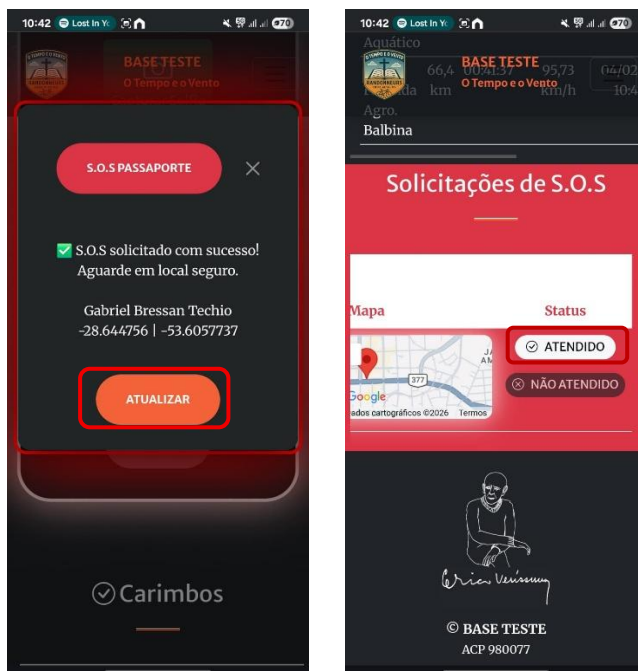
10:42 Lost In Y 70

BASE TESTE
O Tempo e o Vento

S.O.S PASSAPORTE ×

✅ S.O.S solicitado com sucesso! Aguarde em local seguro.

Gabriel Bressan Techio
-28.644756 | -53.6057737

ATUALIZAR

Carimbos

10:42 Lost In Y 70

Aquático
66,4 km 00:41:37 95,73 km/h 04/02 10:4
BASE TESTE
O Tempo e o Vento
Agro.
Balbina

Solicitações de S.O.S

Mapa | Status

377
Google
ados cartográficos ©2026 Termos

ATENDIDO
NÃO ATENDIDO

Erico Verissimo

© BASE TESTE
ACP 980077